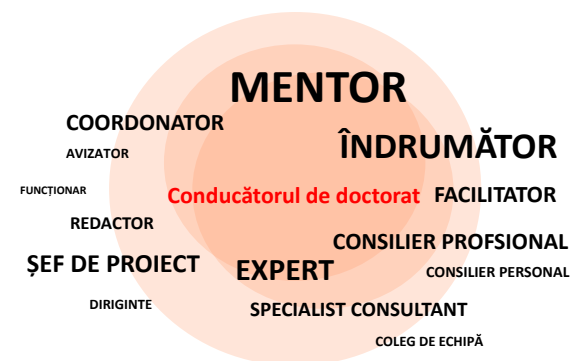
MENTOR
COORDONATOR
ÎNDRUMĂTOR
AVIZATOR
FUNCȚIONAR
Conducătorul de doctorat
FACILITATOR
REDACTOR
CONSILIER PROFSIONAL
ȘEF DE PROIECT
EXPERT
CONSILIER PERSONAL
DIRIGINTE
SPECIALIST CONSULTANT
COLEG DE ECHIPĂ